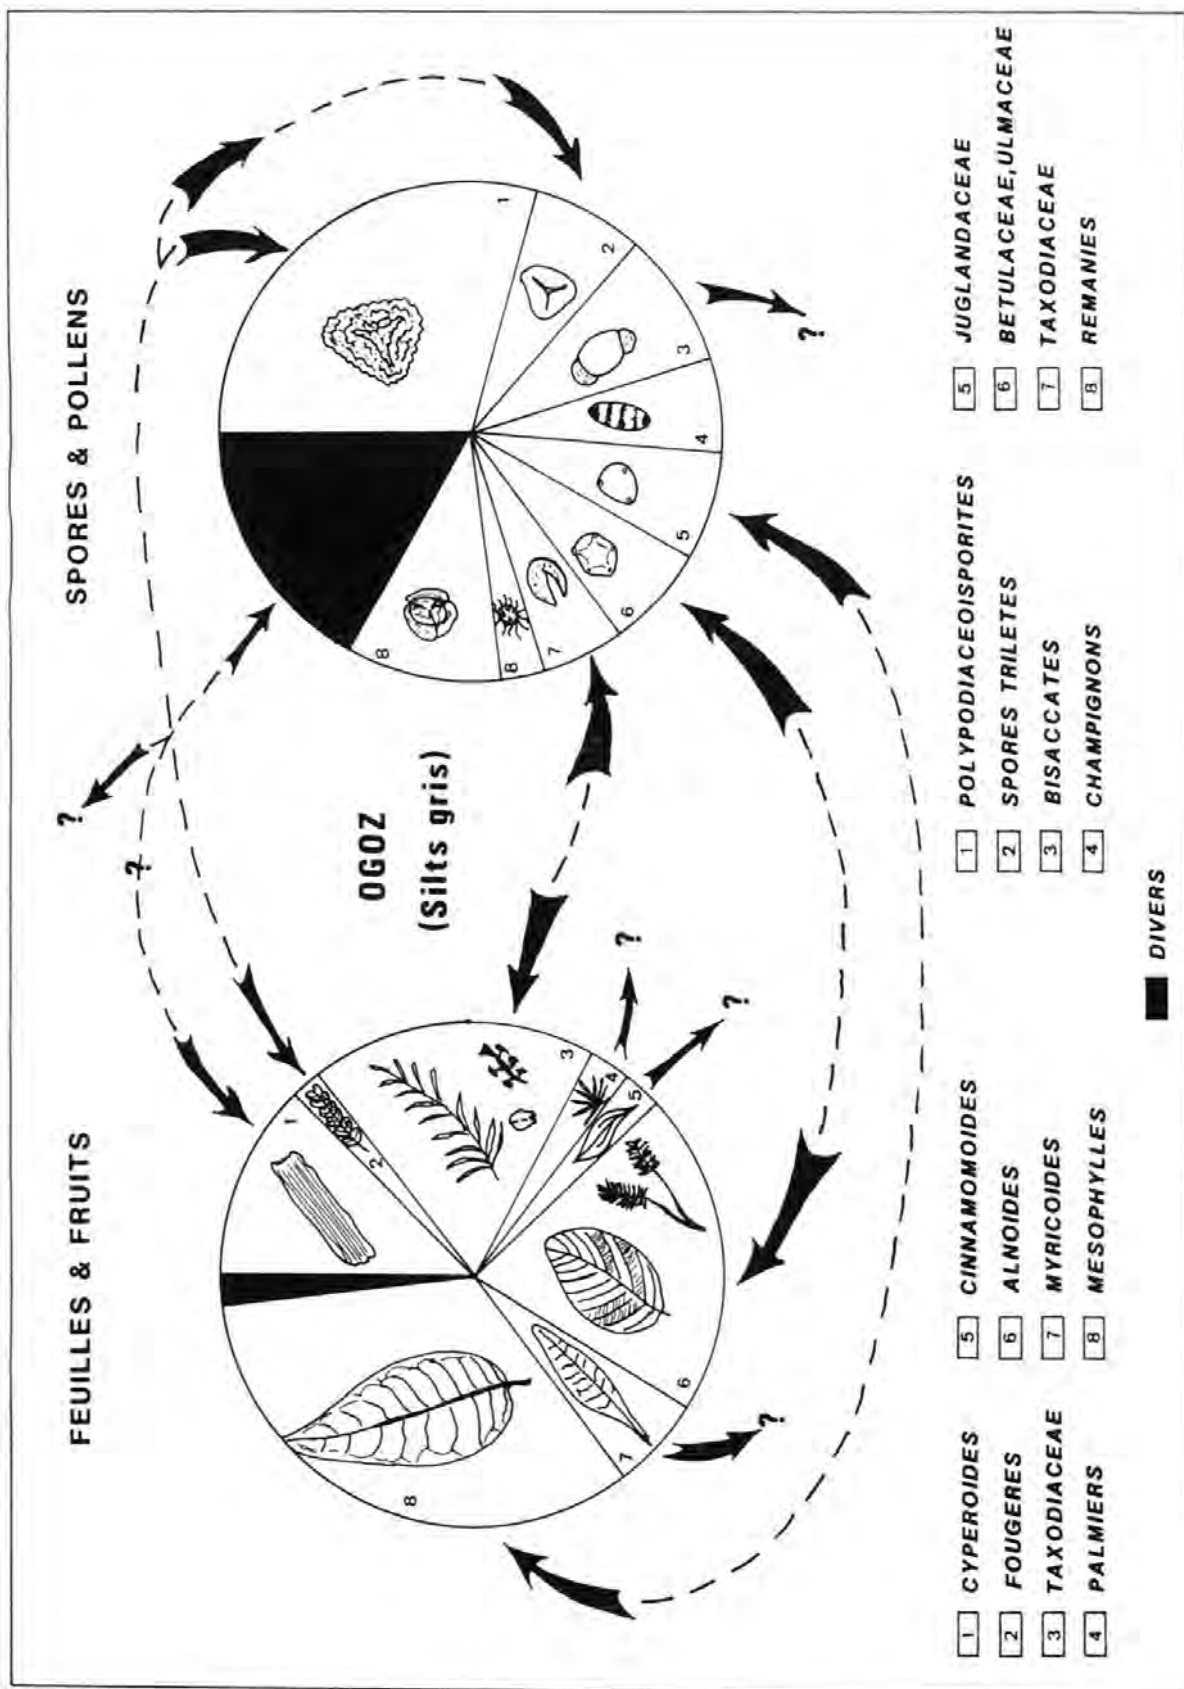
FEUILLES & FRUITS

SPORES & POLLENS

OGOZ
(Silts gris)

1
2
3
4
5
6
7
8

1
2
3
4
5
6
7
8
8

?
?
?
?
?
?

1 CYPEROIDES
2 FOUGERES
3 TAXODIACEAE
4 PALMIERS

5 CINNAMOMOIDES
6 ALNOIDES
7 MYRICOIDES
8 MESOPHYLLES

1 POLYPODIACEOISPORITES
2 SPORES TRILETES
3 BISACCATES
4 CHAMPIGNONS

5 JUGLANDACEAE
6 BETULACEAE, ULMACEAE
7 TAXODIACEAE
8 REMANIES

DIVERS